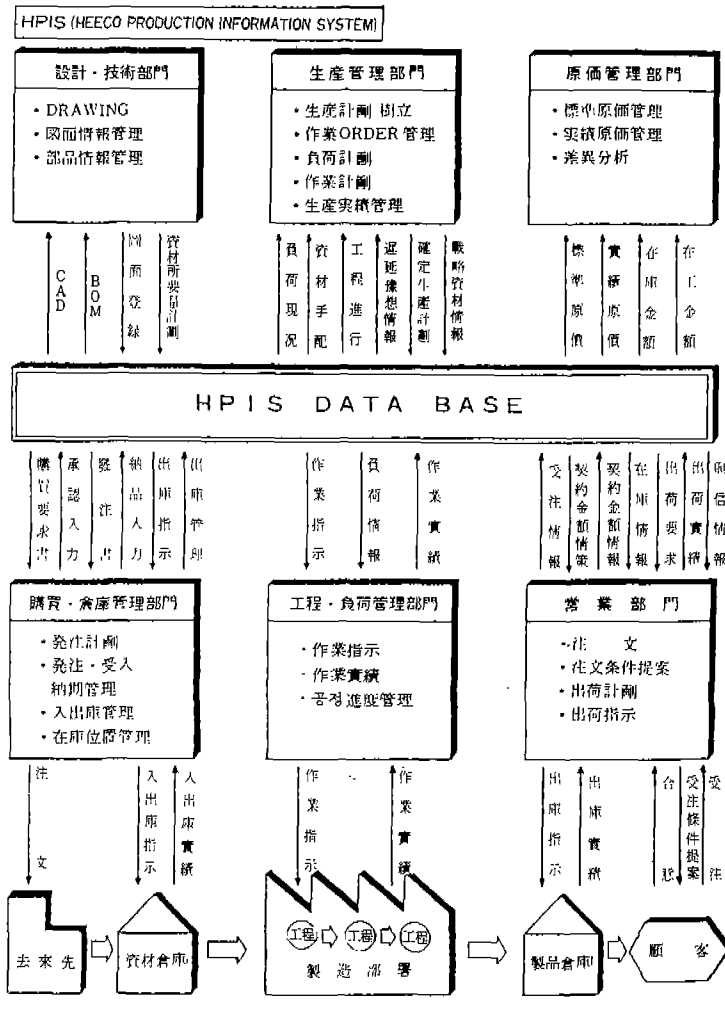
HPIS (HEECO PRODUCTION INFORMATION SYSTEM)

設計・技術部門
・DRAWING
・図面情報管理
・部品情報管理

生産管理部門
・生産計劃 樹立
・作業ORDER 管理
・負荷計劃
・作業計劃
・生産実績管理

原価管理部門
・標準原価管理
・実績原価管理
・差異分析

CAD
BOM
図面登録
資材所要量計劃

負荷現況
資材手配
工程進行
遅延據想情報
確定生産計劃
戦略資材情報

標準原価
實績原価
在庫金額
在工金額

HPIS DATA BASE

購買要求書
承認入力
發注書
納品入力
出庫指示
出庫管理

作業指示
負荷情報
作業實績

受注情報
契約金額情報
契約金額情報
在庫情報
出荷要求
出荷實績
與信情報

購買・倉庫管理部門
・発注計劃
・発注・受入 納期管理
・入出庫管理
・在庫位置管理

工程・負荷管理部門
・作業指示
・作業實績
・공정 進度管理

営業部門
・注文
・注文条件提案
・出荷計劃
・出荷指示

注文
入出庫指示
入出庫實績

作業指示
作業實績

出庫指示
出庫實績
合意
受注條件提案
受注

去來先
資材倉庫
工程
工程
工程
製造部署
製品倉庫
顧客